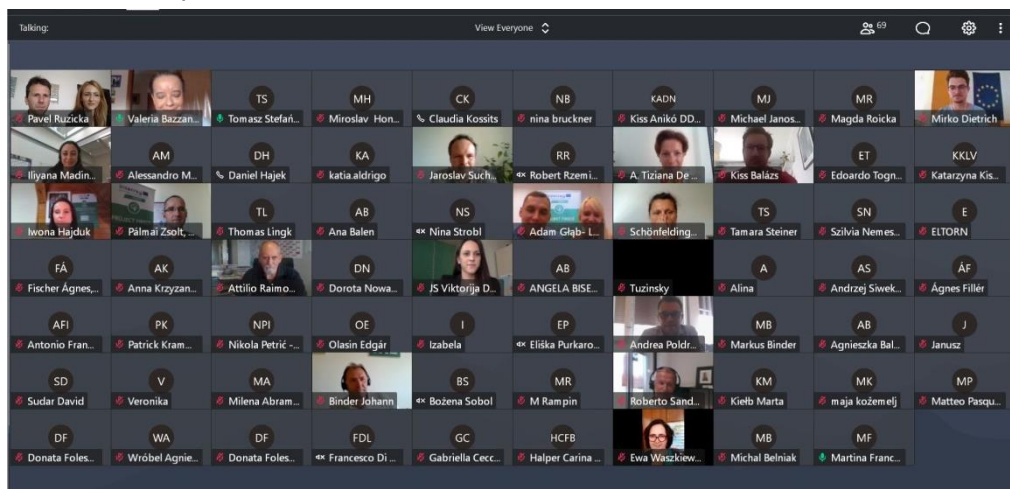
Talking:

View Everyone

69

Pavel Ruzicka
Valeria Bazzan...
TS
Tomasz Stefań...
MH
Miroslav Hon...
CK
Claudia Kossits
NB
nina bruckner
KADN
Kiss Anikó DD...
MJ
Michael Janos...
MR
Magda Roicka
Mirko Dietrich

Iliyana Madin...
AM
Alessandro M...
DH
Daniel Hajek
KA
katia.aldrigo
Jaroslav Such...
RR
Robert Rzemi...
A. Tiziana De ...
Kiss Balázs
ET
Edoardo Togn...
KKLV
Katarzyna Kis...

Iwona Hajduk
Pálmai Zsolt, ...
TL
Thomas Lingk
AB
Ana Balen
NS
Nina Strobl
Adam Głąb- L...
Schönfelding...
TS
Tamara Steiner
SN
Szilvia Nemes...
E
ELTORN

FÁ
Fischer Ágnes,...
AK
Anna Krzyzan...
Attilio Raimo...
DN
Dorota Nowa...
JS Viktorija D...
AB
ANGELA BISE...
Tuzinsky
A
Alina
AS
Andrzej Siwek...
ÁF
Ágnes Fillér

AFI
Antonio Fran...
PK
Patrick Kram...
NPI
Nikola Petrić -...
OE
Olasin Edgár
I
Izabela
EP
Eliška Purkaro...
Andrea Poldr...
MB
Markus Binder
AB
Agnieszka Bal...
J
Janusz

SD
Sudar David
V
Veronika
MA
Milena Abram...
Binder Johann
BS
Bożena Sobol
MR
M Rampin
Roberto Sand...
KM
Kiełb Marta
MK
maja kožemelj
MP
Matteo Pasqu...

DF
Donata Foles...
WA
Wróbel Agnie...
DF
Donata Foles...
FDL
Francesco Di ...
GC
Gabriella Cecc...
HCFB
Halper Carina ...
Ewa Waszkiew...
MB
Michal Belniak
MF
Martina Franc...